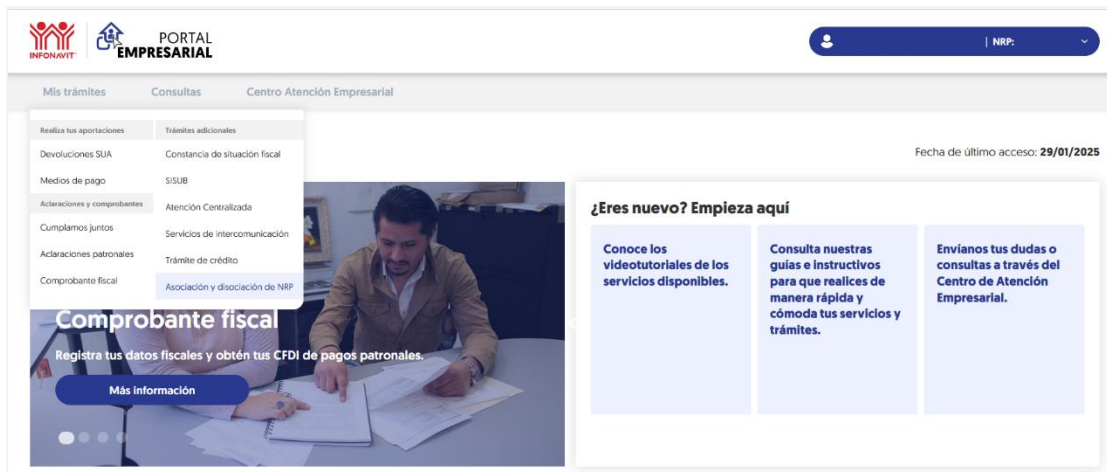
INFONAVIT PORTAL EMPRESARIAL

| NRP:

Mis trámites Consultas Centro Atención Empresarial

Realiza tus aportaciones
Devoluciones SUA
Medios de pago
Aclaraciones y comprobantes
Cumplamos juntos
Aclaraciones patronales
Comprobante fiscal

Trámites adicionales
Constancia de situación fiscal
SISUB
Atención Centralizada
Servicios de intercomunicación
Trámite de crédito
Asociación y disociación de NRP

Fecha de último acceso: 29/01/2025

Comprobante fiscal
Registra tus datos fiscales y obtén tus CFDI de pagos patronales.
Más información

¿Eres nuevo? Empieza aquí

Conoce los videotutoriales de los servicios disponibles.

Consulta nuestras guías e instructivos para que realices de manera rápida y cómoda tus servicios y trámites.

Envíanos tus dudas o consultas a través del Centro de Atención Empresarial.